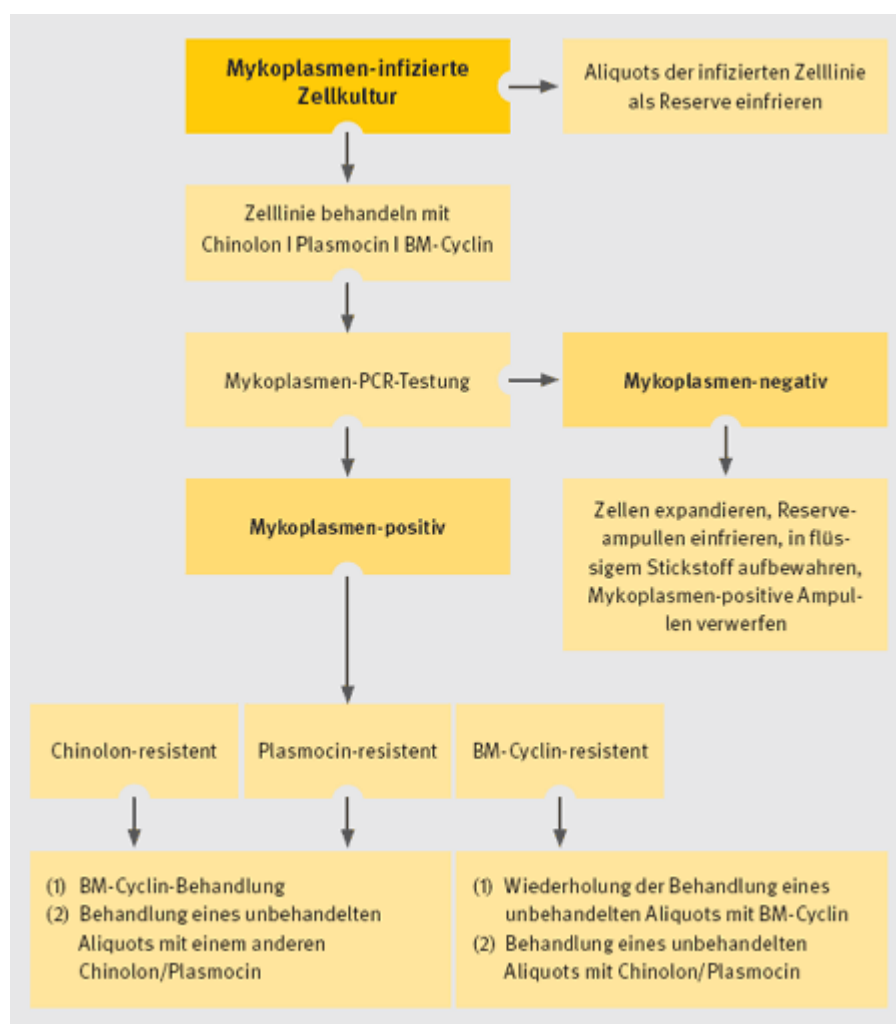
Mykoplasmen-infizierte Zellkultur

Aliquots der infizierten Zelllinie als Reserve einfrieren

Zelllinie behandeln mit Chinolon I Plasmocin I BM-Cyclin

Mykoplasmen-PCR-Testung

Mykoplasmen-negativ

Zellen expandieren, Reserveampullen einfrieren, in flüssigem Stickstoff aufbewahren, Mykoplasmen-positive Ampullen verwerfen

Mykoplasmen-positiv

Chinolon-resistent

Plasmocin-resistent

BM-Cyclin-resistent

(1) BM-Cyclin-Behandlung
(2) Behandlung eines unbehandelten Aliquots mit einem anderen Chinolon/Plasmocin

(1) Wiederholung der Behandlung eines unbehandelten Aliquots mit BM-Cyclin
(2) Behandlung eines unbehandelten Aliquots mit Chinolon/Plasmocin